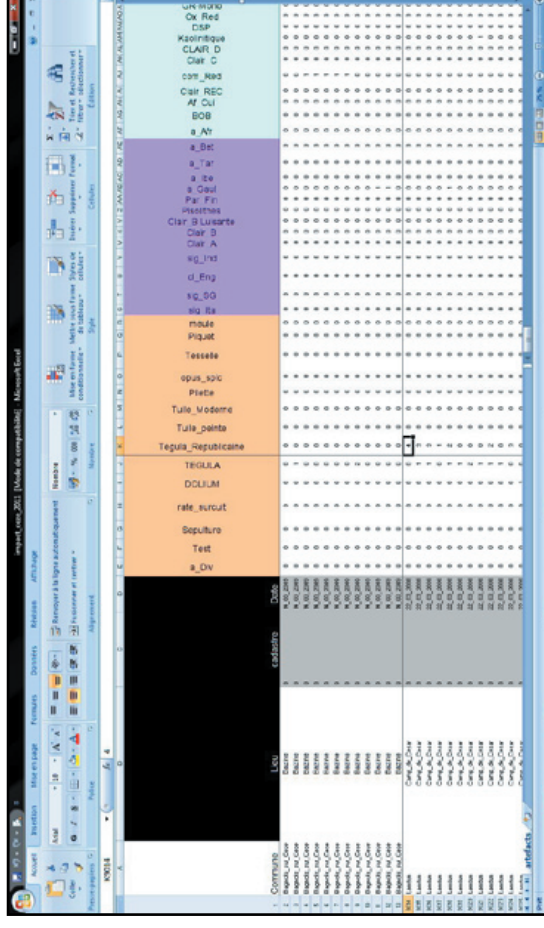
import_ceze_2011 [Mode de compatibilité] - Microsoft Excel

Accueil Insertion Mise en page Formules Données Révision Affichage

Coller Presse-papiers Arial 10 Police Renvoyer à la ligne automatiquement Fusionner et centrer Alignement Standard Nombre Mise en forme conditionnelle Mettre sous forme de tableau Styles de cellules Style Insérer Supprimer Format Cellules Trier et filtrer Rechercher et sélectionner Édition

K9014 fx 4

Commune
Lieu
cadastre
Date

GR-Mono
Ox Red
DSP
Kaolinitique
CLAIR D
Clair C
com_Red
Clair REC
Af Cul
BOB
a_Afr
a_Bet
a_Tar
a_Ibe
a_Gaul
Par Fin
Pisolithes
Clair B Lusarte
Clair B
Clair A
sig_Ind
cl_Eng
sig_SG
sig_Ita
meule
Piquet
Tesselle
opus_spic
Pilette
Tuile_Moderne
Tuile_peinte
Tegula_Republicaine
TEGULA
DOLIUM
rate_surcuit
Sepulture
Test
a_Div

Bagnols_sur_Ceze
Laudun
Bezine
Camp_de_Ceze

artefacts
Prêt